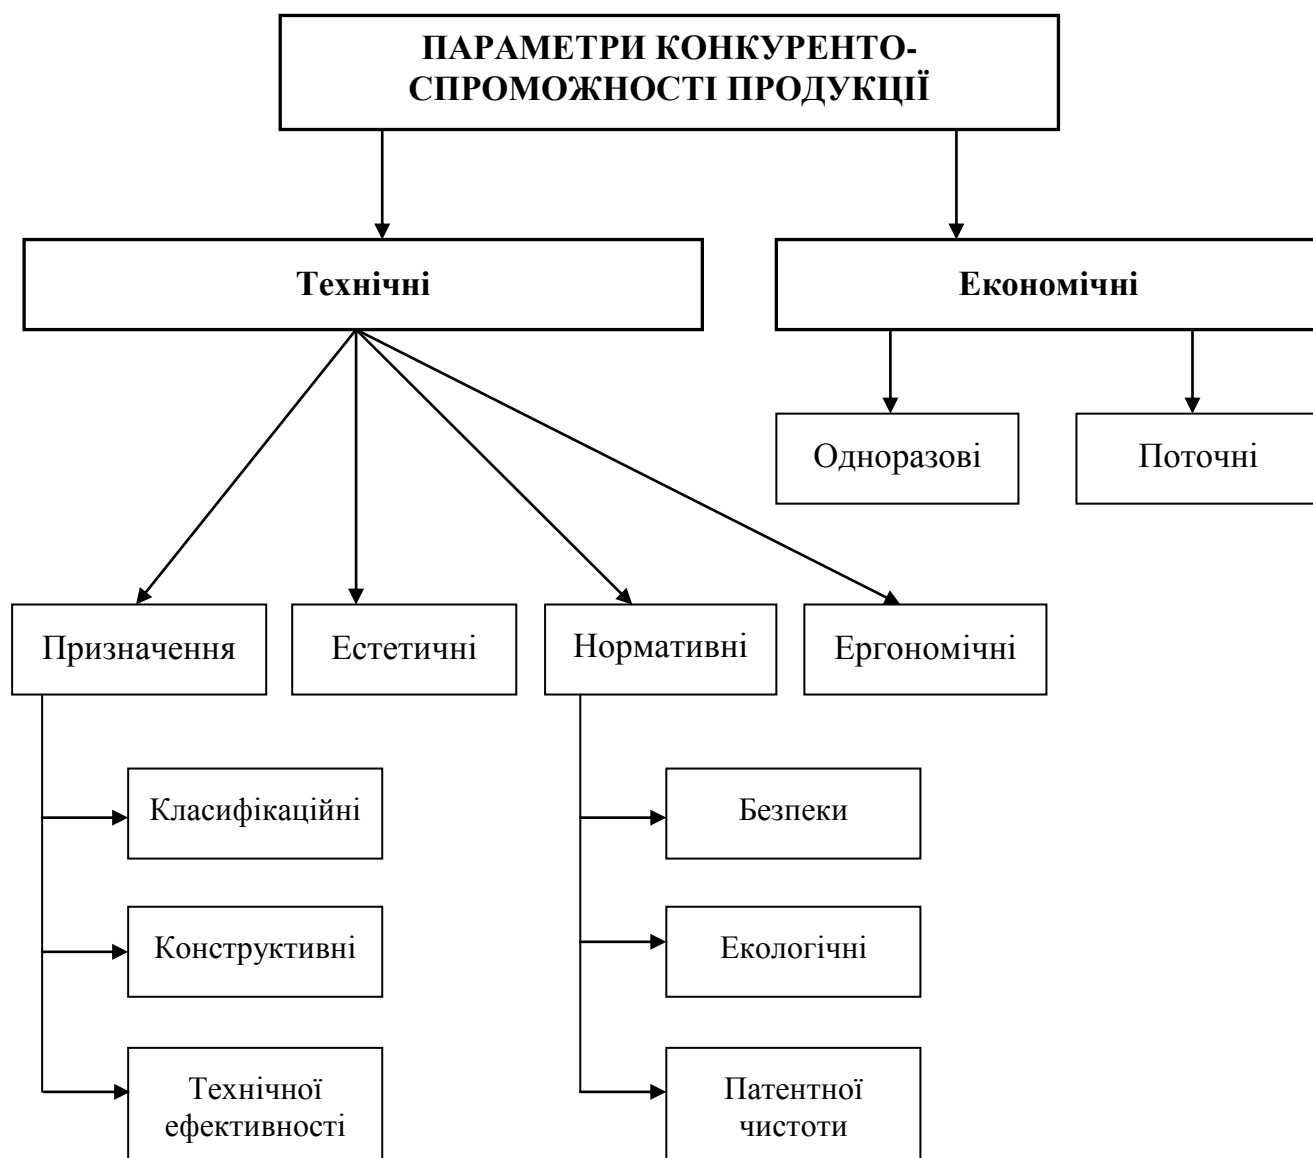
ПАРАМЕТРИ КОНКУРЕНТО-СПРОМОЖНОСТІ ПРОДУКЦІЇ

Технічні

Економічні

Одноразові

Поточні

Призначення

Естетичні

Нормативні

Ергономічні

Класифікаційні

Конструктивні

Технічної ефективності

Безпеки

Екологічні

Патентної чистоти